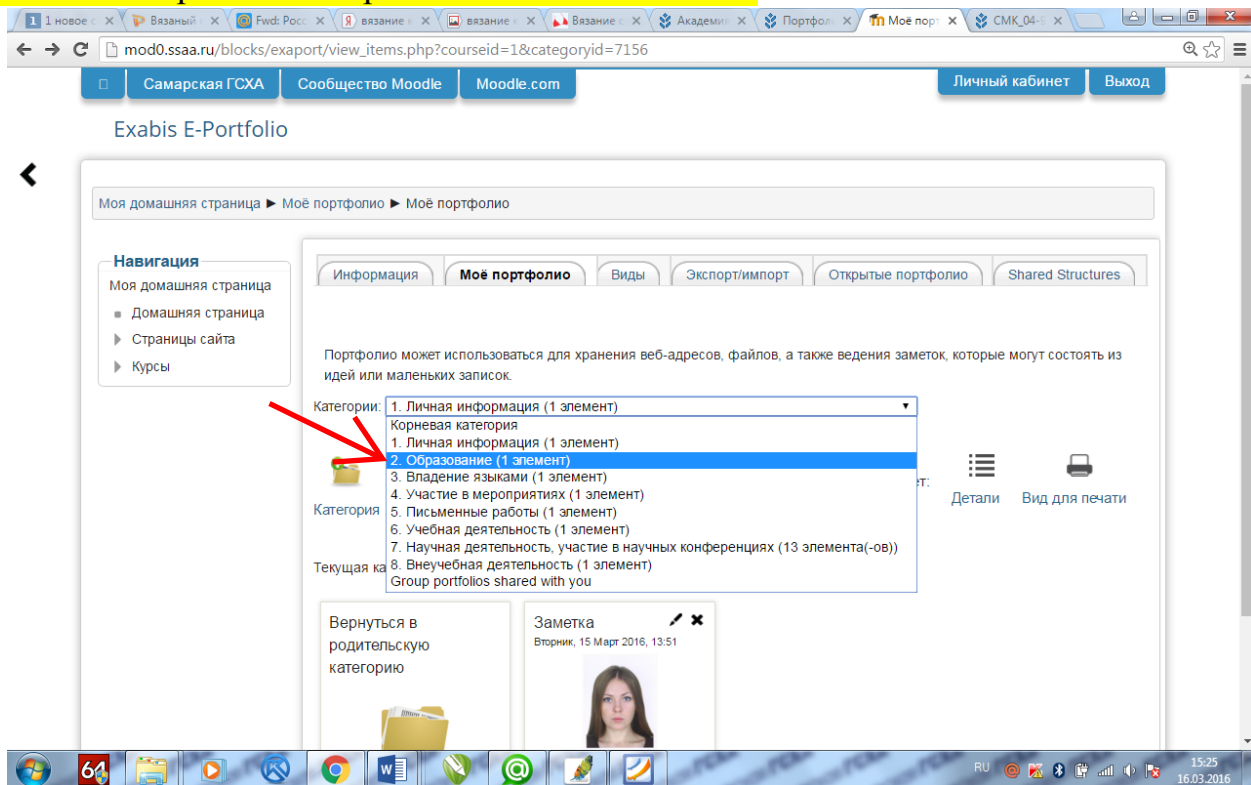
1 новое с | Вязаный | Fwd: Росс | вязание | вязание | Вязание | Академи | Портфол | Моё порт | СМК_04-

mod0.ssaa.ru/blocks/exaport/view_items.php?courseid=1&categoryid=7156

Самарская ГСХА | Сообщество Moodle | Moodle.com | Личный кабинет | Выход

Exabis E-Portfolio

Моя домашняя страница ► Моё портфолио ► Моё портфолио

Навигация
Моя домашняя страница
Домашняя страница
Страницы сайта
Курсы

Информация | Моё портфолио | Виды | Экспорт/импорт | Открытые портфолио | Shared Structures

Портфолио может использоваться для хранения веб-адресов, файлов, а также ведения заметок, которые могут состоять из идей или маленьких записок.

Категории: 1. Личная информация (1 элемент)
Корневая категория
1. Личная информация (1 элемент)
2. Образование (1 элемент)
3. Владение языками (1 элемент)
4. Участие в мероприятиях (1 элемент)
5. Письменные работы (1 элемент)
6. Учебная деятельность (1 элемент)
7. Научная деятельность, участие в научных конференциях (13 элемента(-ов))
8. Внеучебная деятельность (1 элемент)
Group portfolios shared with you

Категория
Текущая ка
ет:
Детали
Вид для печати

Вернуться в родительскую категорию

Заметка
Вторник, 15 Март 2016, 13:51

RU 15:25 16.03.2016